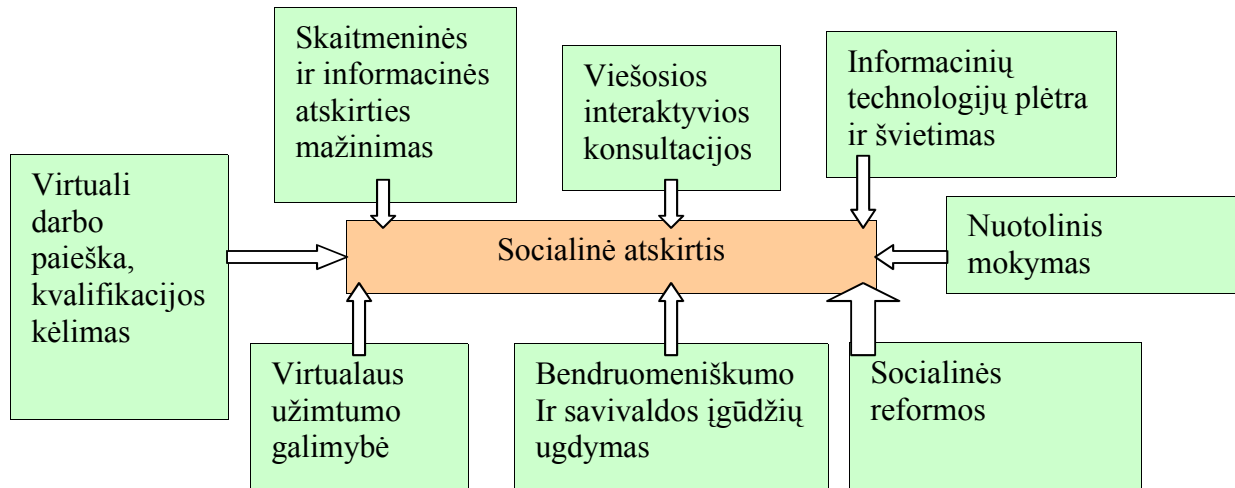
Skaitmeninės ir informacinės atskirties mažinimas

Viešosios interaktyvios konsultacijos

Informacinių technologijų plėtra ir švietimas

Virtuali darbo paieška, kvalifikacijos kėlimas

Socialinė atskirtis

Nuotolinis mokymas

Virtualaus užimtumo galimybė

Bendruomeniškumo Ir savivaldos įgūdžių ugdymas

Socialinės reformos